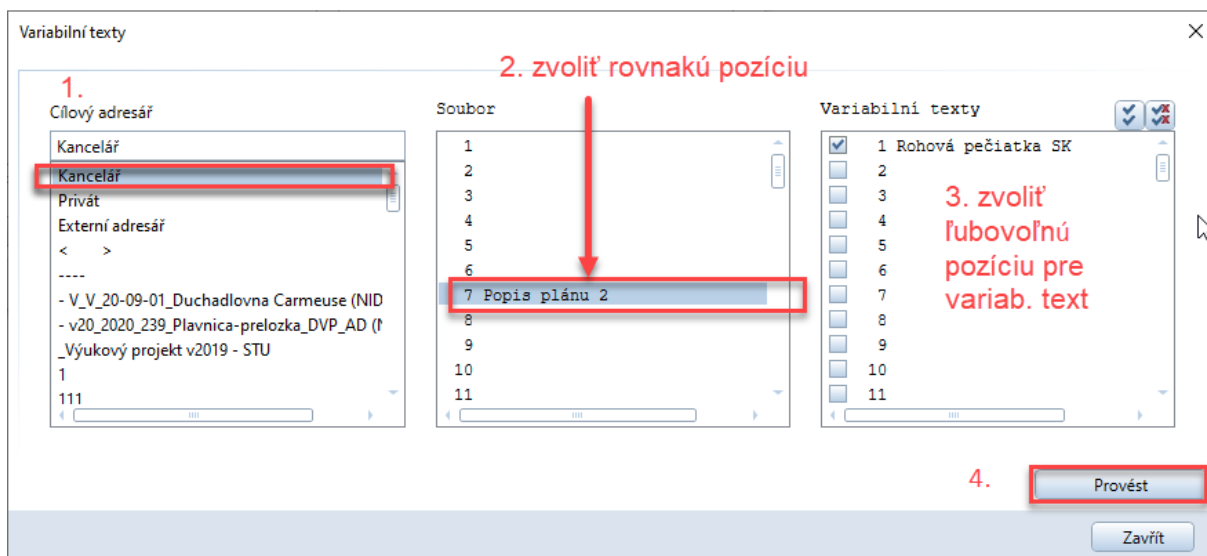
Variabilní texty

1.
Cílový adresář

Kancelář
Kancelář
Privát
Externí adresář
< >
----
- V_V_20-09-01_Duchadlovna Carmeuse (NID
- v20_2020_239_Plavnica-prelozka_DVP_AD (N
_Výukový projekt v2019 - STU
1
111

2. zvoliť rovnakú pozíciu

Soubor
1
2
3
4
5
6
7 Popis plánu 2
8
9
10
11

Variabilní texty
1 Rohová pečiatka SK
2
3
4
5
6
7
8
9
10
11

3. zvoliť ľubovoľnú pozíciu pre variab. text

4.
Provést

Zavřít